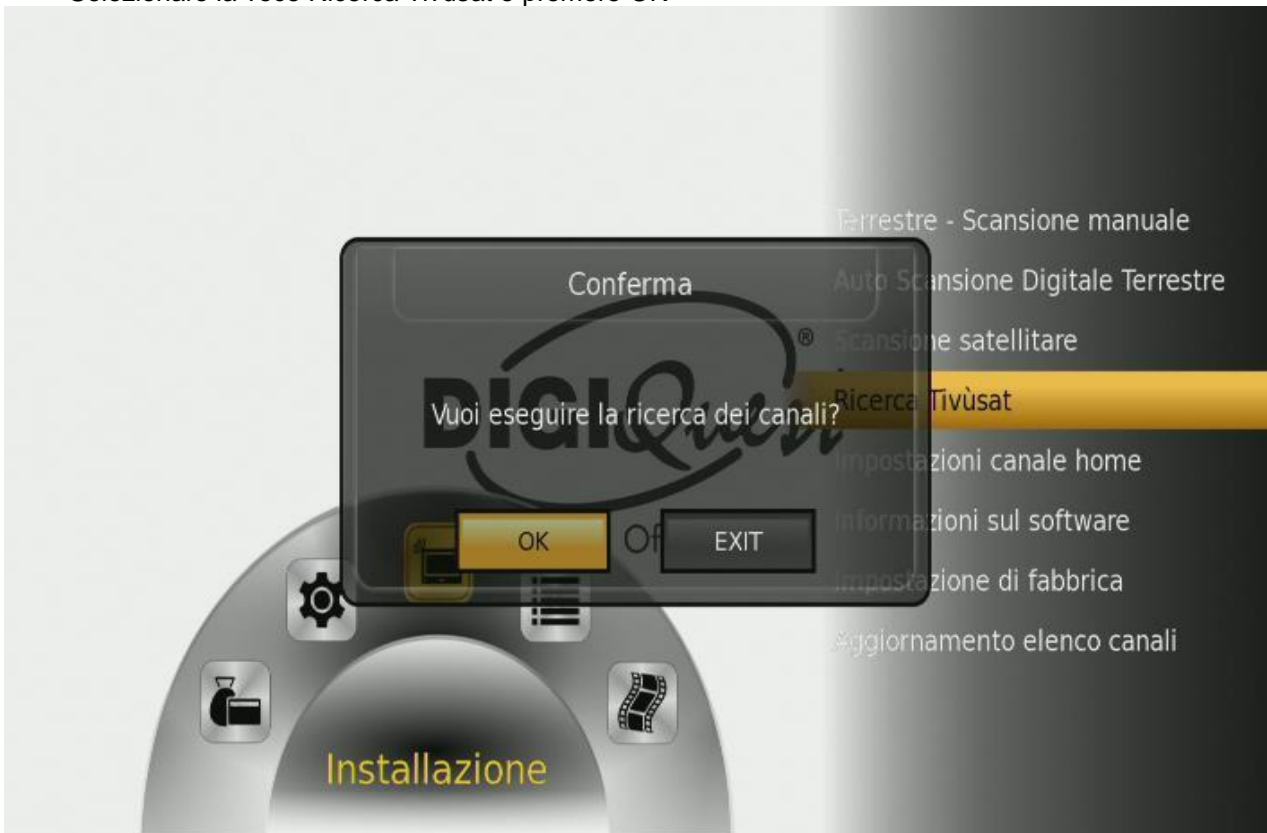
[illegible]

Terrestre - Scansione manuale
Auto Scansione Digitale Terrestre
Scansione satellitare
Ricerca Tivùsat
Impostazioni canale home
Informazioni sul software
Impostazione di fabbrica
Aggiornamento elenco canali

Conferma

DIGIQuest®

Vuoi eseguire la ricerca dei canali?

OK
EXIT

Installazione